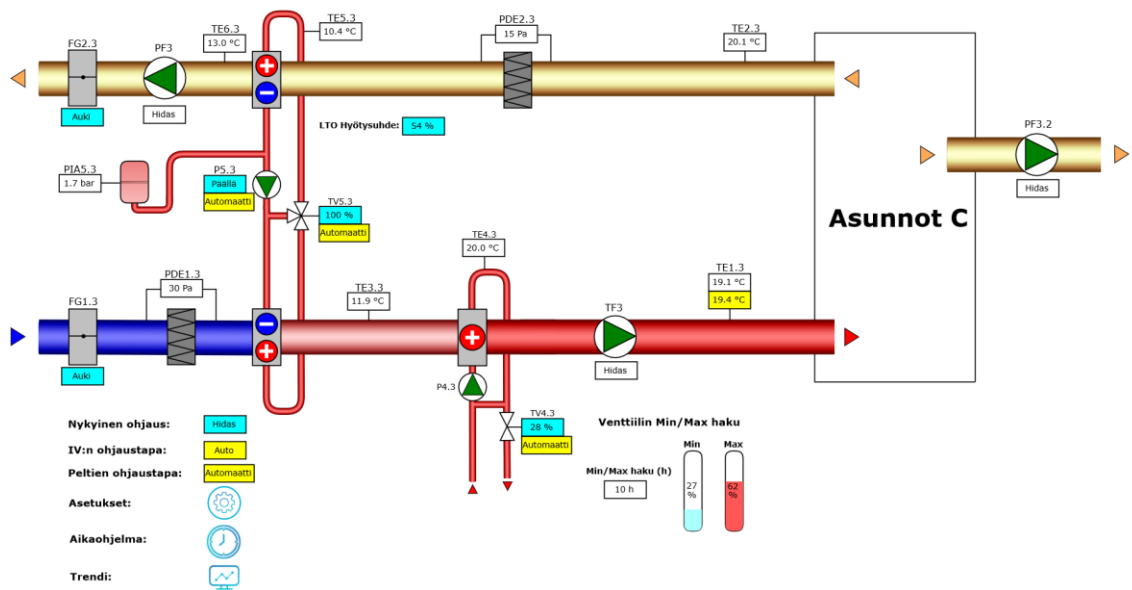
FG2.3

Auki

PF3

Hidas

TE6.3
13.0 °C

TE5.3
10.4 °C

PDE2.3
15 Pa

TE2.3
20.1 °C

LTO Hyötysuhde: 54 %

PF3.2

Hidas

PIA5.3
1.7 bar

P5.3
Päällä
Automaatti

TV5.3
100 %
Automaatti

Asunnot C

TE4.3
20.0 °C

PDE1.3
30 Pa

TE3.3
11.9 °C

TE1.3
19.1 °C
19.4 °C

FG1.3

Auki

TF3

Hidas

P4.3

TV4.3
28 %
Automaatti

Nykyinen ohjaus: Hidas

IV:n ohjaustapa: Auto

Peltien ohjaustapa: Automaatti

Asetukset:

Aikaohjelma:

Trendi:

Venttiilin Min/Max haku

Min/Max haku (h)
10 h

Min
27 %

Max
62 %